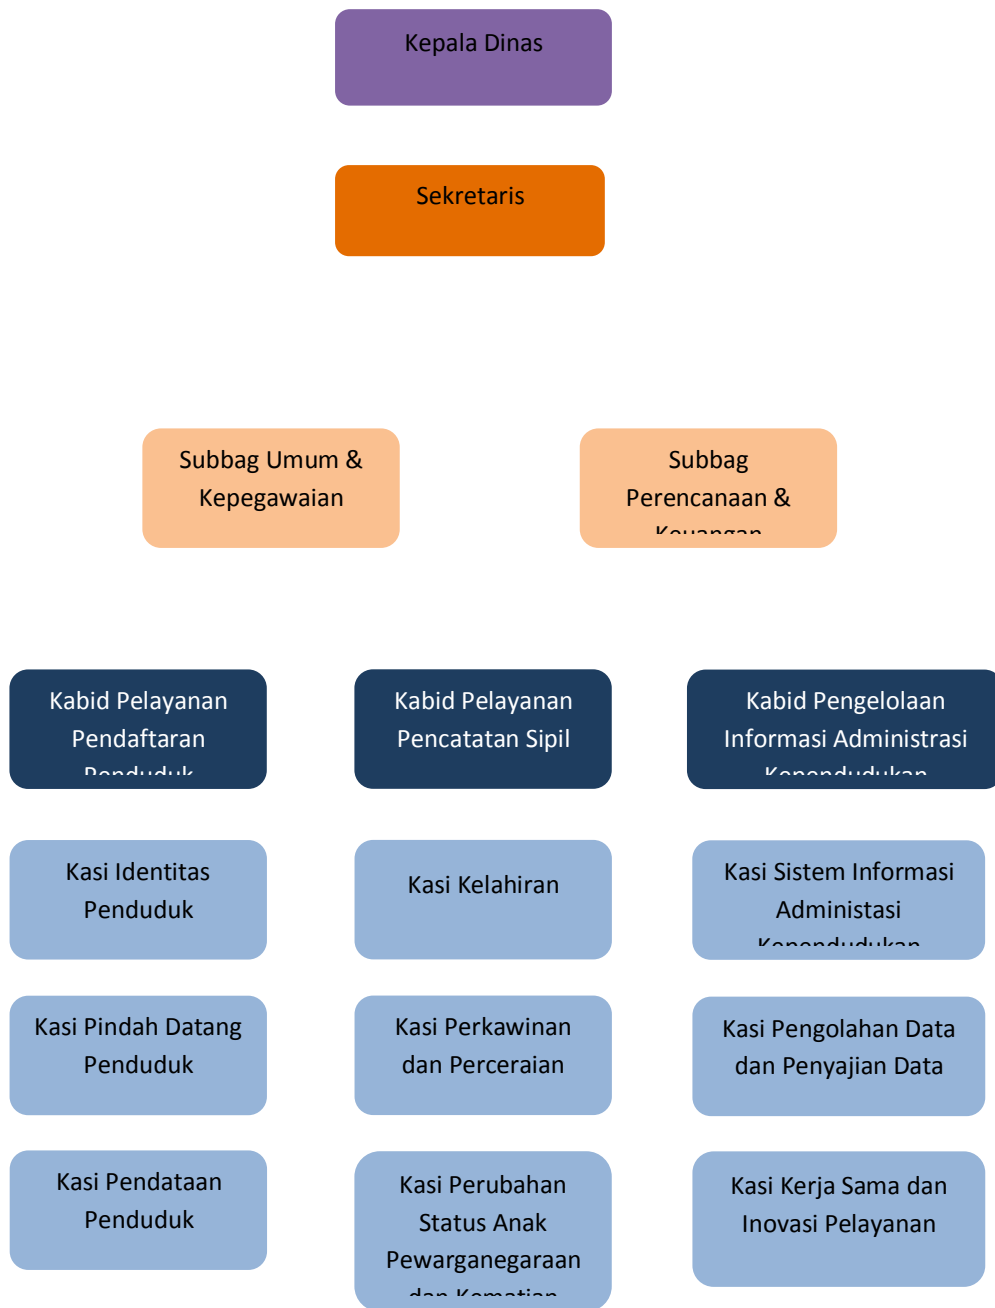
Kepala Dinas

Sekretaris

Subbag Umum & Kepegawaian

Subbag Perencanaan & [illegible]

Kabid Pelayanan Pendaftaran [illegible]

Kabid Pelayanan Pencatatan Sipil

Kabid Pengelolaan Informasi Administrasi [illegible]

Kasi Identitas Penduduk

Kasi Kelahiran

Kasi Sistem Informasi Administasi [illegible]

Kasi Pindah Datang Penduduk

Kasi Perkawinan dan Perceraian

Kasi Pengolahan Data dan Penyajian Data

Kasi Pendataan Penduduk

Kasi Perubahan Status Anak Pewarganegaraan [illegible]

Kasi Kerja Sama dan Inovasi Pelayanan